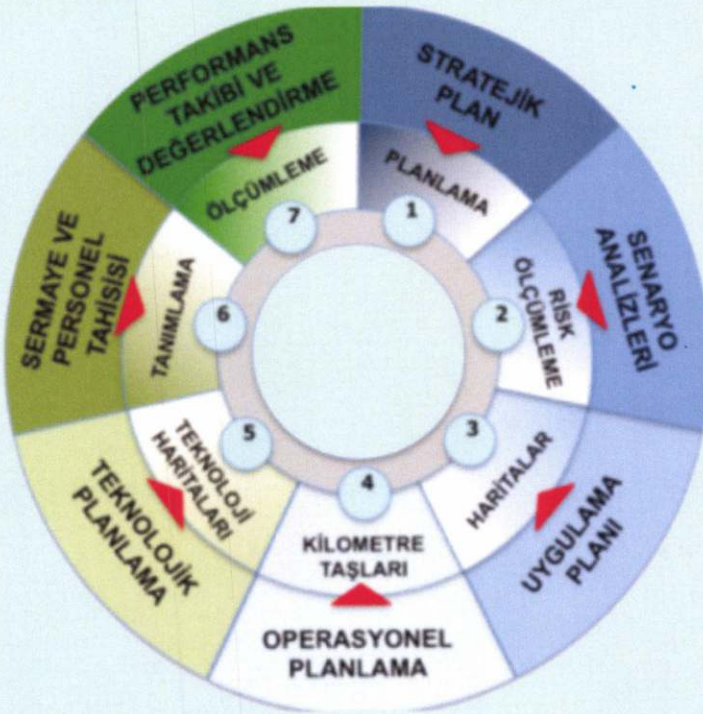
STRATEJİK PLAN

PLANLAMA

1

SENARYO ANALİZLERİ

RİSK ÖLÇÜMLEME

2

UYGULAMA PLANI

HARİTALAR

3

OPERASYONEL PLANLAMA

KİLOMETRE TAŞLARI

4

TEKNOLOJİK PLANLAMA

TEKNOLOJİ HARİTALARI

5

SERMAYE VE PERSONEL TAHSİSİ

TANIMLAMA

6

PERFORMANS TAKİBİ VE DEĞERLENDİRME

ÖLÇÜMLEME

7